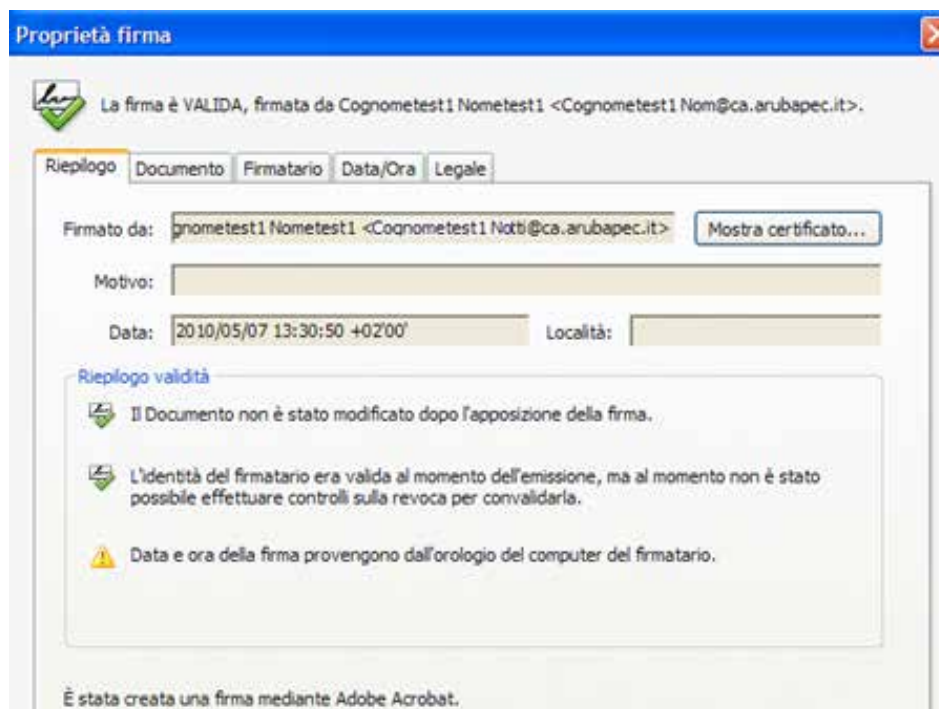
Proprietà firma

La firma è VALIDA, firmata da Cognometest1 Nometest1 <Cognometest1 Nom@ca.arubapec.it>.

Riepilogo | Documento | Firmatario | Data/Ora | Legale

Firmato da: gnometest1 Nometest1 <Cognometest1 Notti@ca.arubapec.it>

Mostra certificato...

Motivo:

Data: 2010/05/07 13:30:50 +02'00'

Località:

Riepilogo validità

Il Documento non è stato modificato dopo l'apposizione della firma.

L'identità del firmatario era valida al momento dell'emissione, ma al momento non è stato possibile effettuare controlli sulla revoca per convalidarla.

Data e ora della firma provengono dall'orologio del computer del firmatario.

È stata creata una firma mediante Adobe Acrobat.